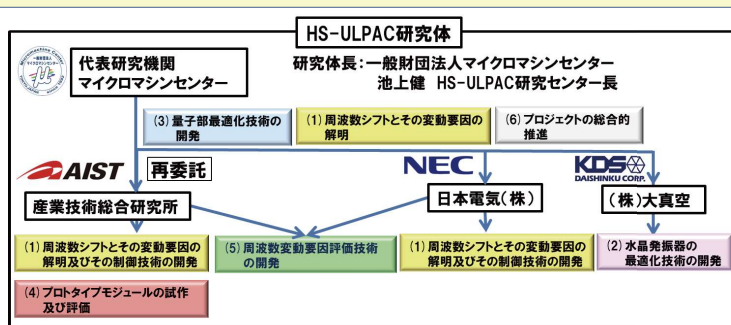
HS-ULPAC研究体

一般財団法人マイクロマシンセンター

代表研究機関
マイクロマシンセンター

研究体長：一般財団法人マイクロマシンセンター
池上健　HS-ULPAC研究センター長

(3) 量子部最適化技術の開発

(1) 周波数シフトとその変動要因の解明

(6) プロジェクトの総合的推進

AIST

再委託

NEC

KDS DAISHINKU CORP.

産業技術総合研究所

日本電気(株)

(株)大真空

(1) 周波数シフトとその変動要因の解明及びその制御技術の開発

(5) 周波数変動要因評価技術の開発

(1) 周波数シフトとその変動要因の解明及びその制御技術の開発

(2) 水晶発振器の最適化技術の開発

(4) プロトタイプモジュールの試作及び評価